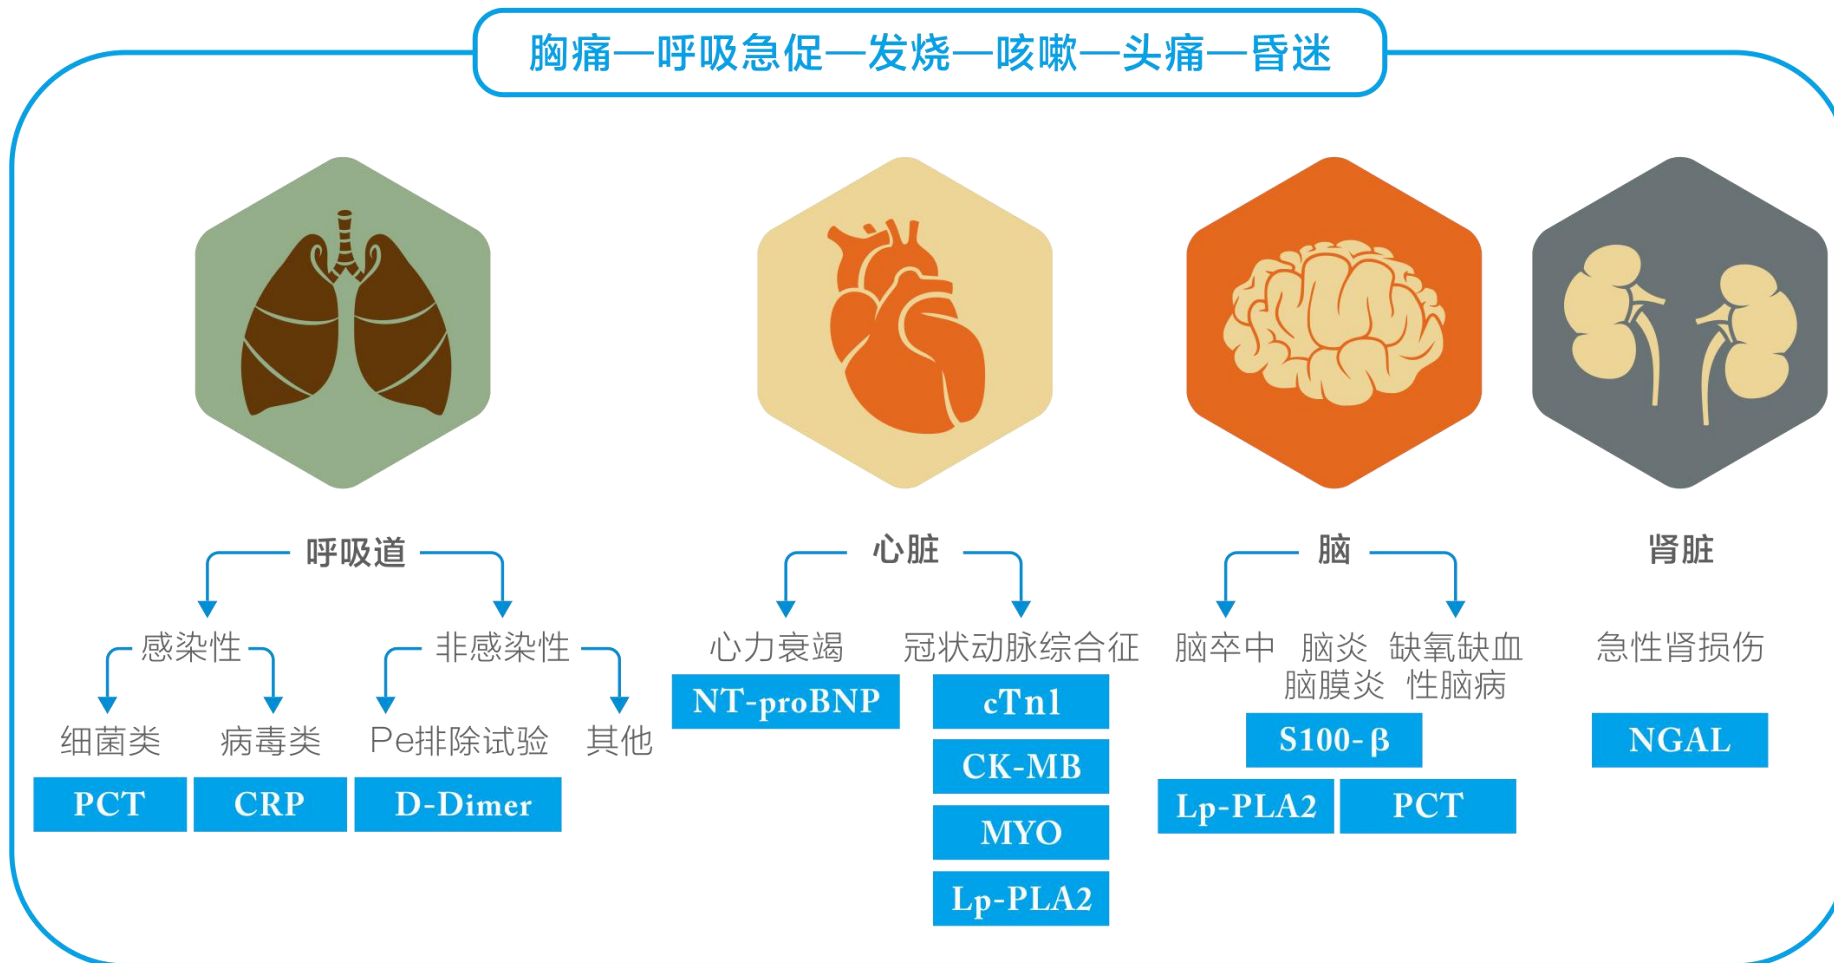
胸痛—呼吸急促—发烧—咳嗽—头痛—昏迷

呼吸道

感染性

细菌类

PCT

病毒类

CRP

非感染性

Pe排除试验

D-Dimer

其他

心脏

心力衰竭

NT-proBNP

冠状动脉综合征

cTnl

CK-MB

MYO

Lp-PLA2

脑

脑卒中

脑炎
脑膜炎

缺氧缺血
性脑病

S100-β

Lp-PLA2

PCT

肾脏

急性肾损伤

NGAL